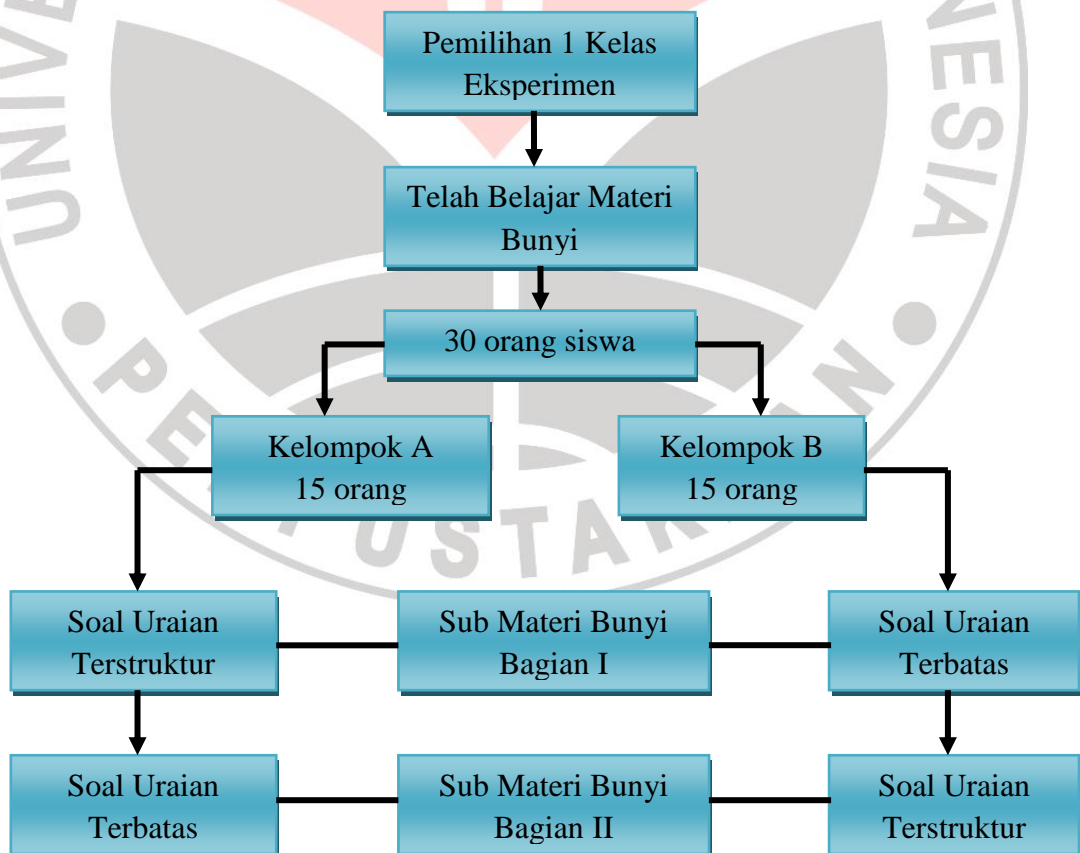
Pemilihan 1 Kelas Eksperimen

Telah Belajar Materi Bunyi

30 orang siswa

Kelompok A 15 orang

Kelompok B 15 orang

Soal Uraian Terstruktur

Sub Materi Bunyi Bagian I

Soal Uraian Terbatas

Soal Uraian Terbatas

Sub Materi Bunyi Bagian II

Soal Uraian Terstruktur